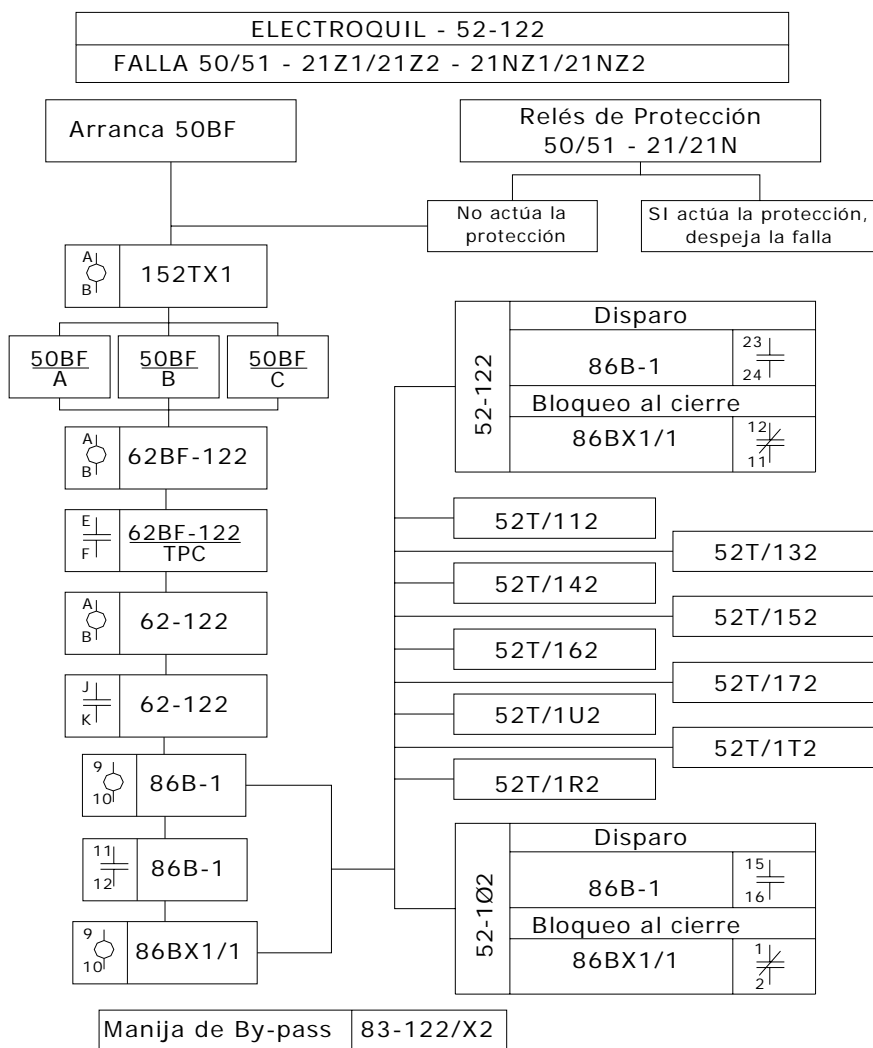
ELECTROQUIL - 52-122
FALLA 50/51 - 21Z1/21Z2 - 21NZ1/21NZ2

Arranca 50BF

Relés de Protección
50/51 - 21/21N

No actúa la protección

SI actúa la protección, despeja la falla

A
B
152TX1

50BF
A

50BF
B

50BF
C

A
B
62BF-122

E
F
62BF-122
TPC

A
B
62-122

J
K
62-122

9
10
86B-1

11
12
86B-1

9
10
86BX1/1

52-122
Disparo
86B-1
23
24
Bloqueo al cierre
86BX1/1
12
11

52T/112
52T/132
52T/142
52T/152
52T/162
52T/172
52T/1U2
52T/1T2
52T/1R2

52-1Ø2
Disparo
86B-1
15
16
Bloqueo al cierre
86BX1/1
1
2

| Manija de By-pass | 83-122/X2 |